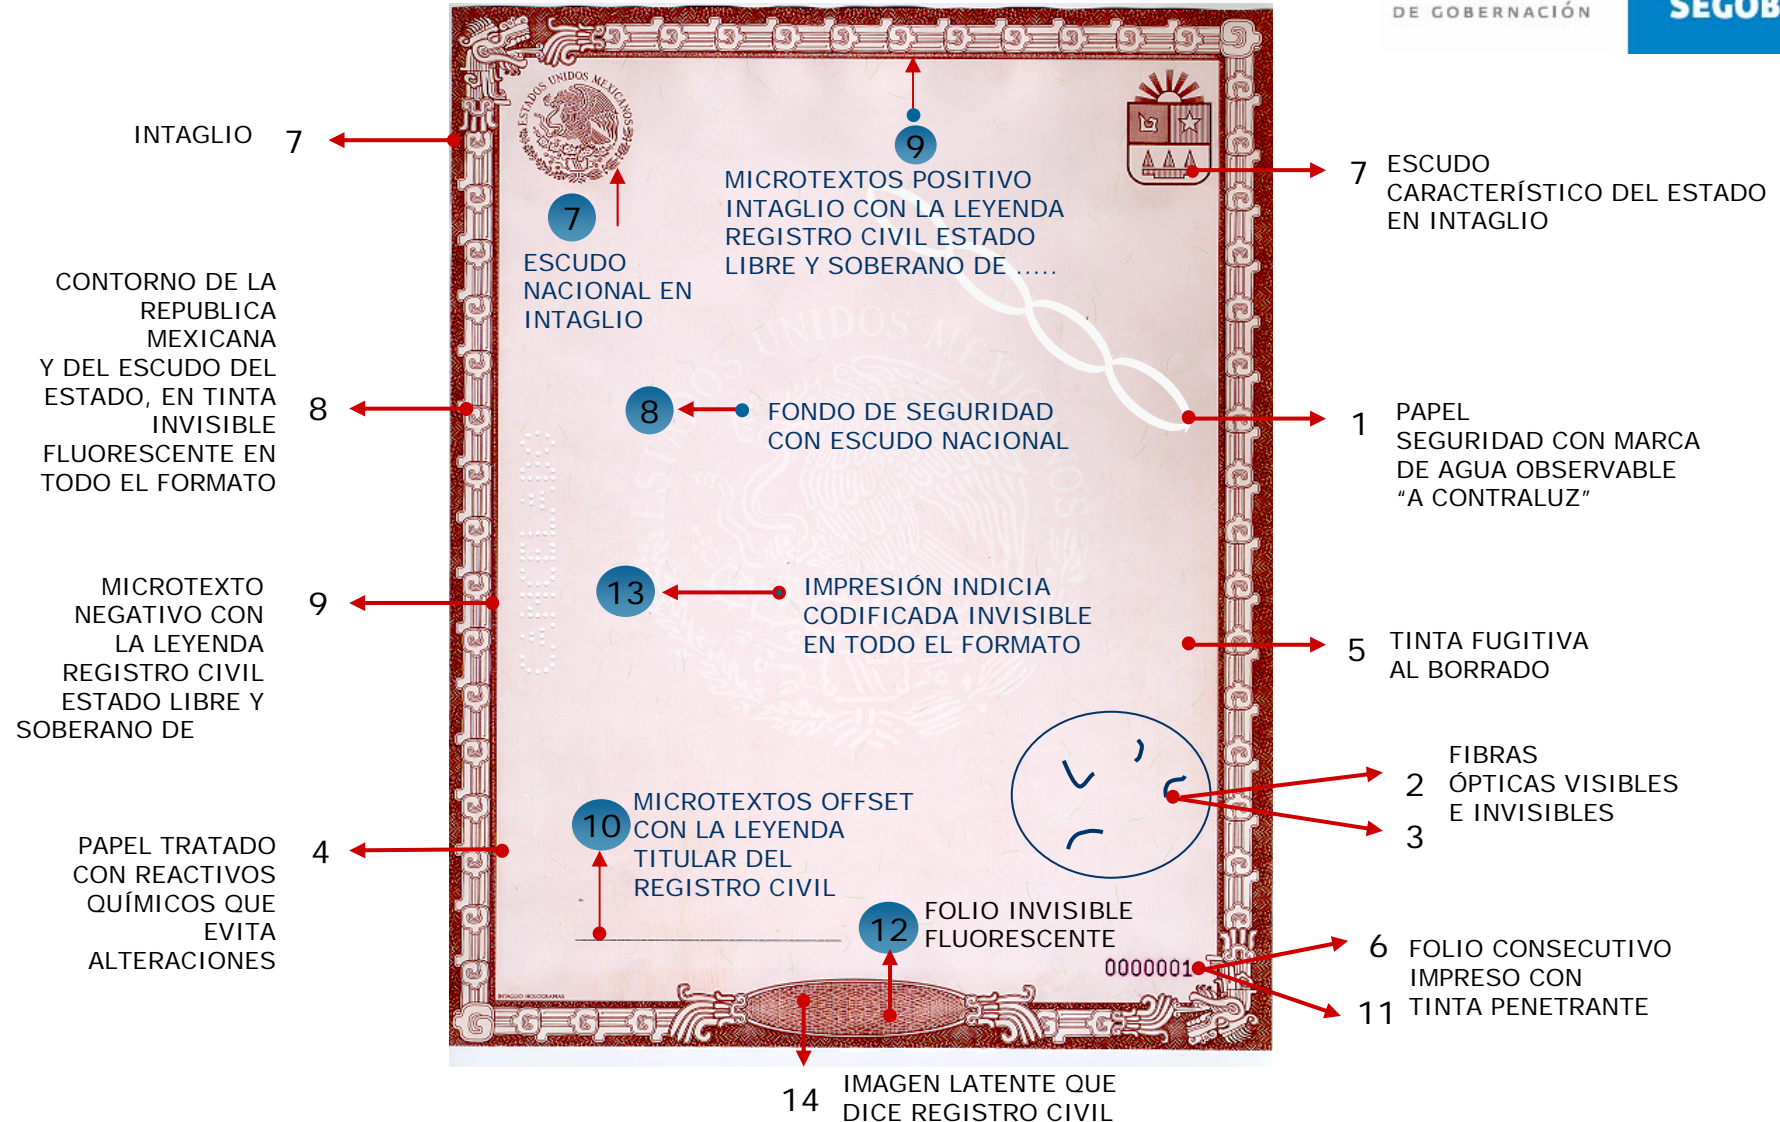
DE GOBERNACIÓN

SEGOB

INTAGLIO 7

ESTADOS UNIDOS MEXICANOS

7 ESCUDO NACIONAL EN INTAGLIO

9 MICROTEXTOS POSITIVO INTAGLIO CON LA LEYENDA REGISTRO CIVIL ESTADO LIBRE Y SOBERANO DE .....

7 ESCUDO CARACTERÍSTICO DEL ESTADO EN INTAGLIO

CONTORNO DE LA REPUBLICA MEXICANA Y DEL ESCUDO DEL ESTADO, EN TINTA INVISIBLE FLUORESCENTE EN TODO EL FORMATO 8

8 FONDO DE SEGURIDAD CON ESCUDO NACIONAL

1 PAPEL SEGURIDAD CON MARCA DE AGUA OBSERVABLE "A CONTRALUZ"

MICROTEXTO NEGATIVO CON LA LEYENDA REGISTRO CIVIL ESTADO LIBRE Y SOBERANO DE 9

13 IMPRESIÓN INDICIA CODIFICADA INVISIBLE EN TODO EL FORMATO

5 TINTA FUGITIVA AL BORRADO

2 FIBRAS ÓPTICAS VISIBLES E INVISIBLES
3

10 MICROTEXTOS OFFSET CON LA LEYENDA TITULAR DEL REGISTRO CIVIL

PAPEL TRATADO CON REACTIVOS QUÍMICOS QUE EVITA ALTERACIONES 4

12 FOLIO INVISIBLE FLUORESCENTE

0000001

6 FOLIO CONSECUTIVO IMPRESO CON
11 TINTA PENETRANTE

14 IMAGEN LATENTE QUE DICE REGISTRO CIVIL